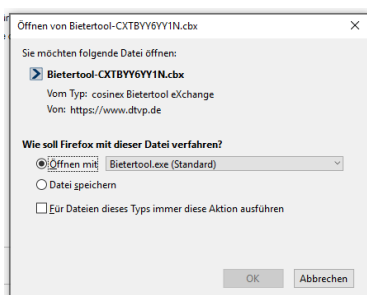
Öffnen von Bietertool-CXTBYY6YY1N.cbx

Sie möchten folgende Datei öffnen:

Bietertool-CXTBYY6YY1N.cbx

Vom Typ: cosinex Bietertool eXchange

Von: https://www.dtvp.de

Wie soll Firefox mit dieser Datei verfahren?

Öffnen mit Bietertool.exe (Standard)

Datei speichern

Für Dateien dieses Typs immer diese Aktion ausführen

OK

Abbrechen